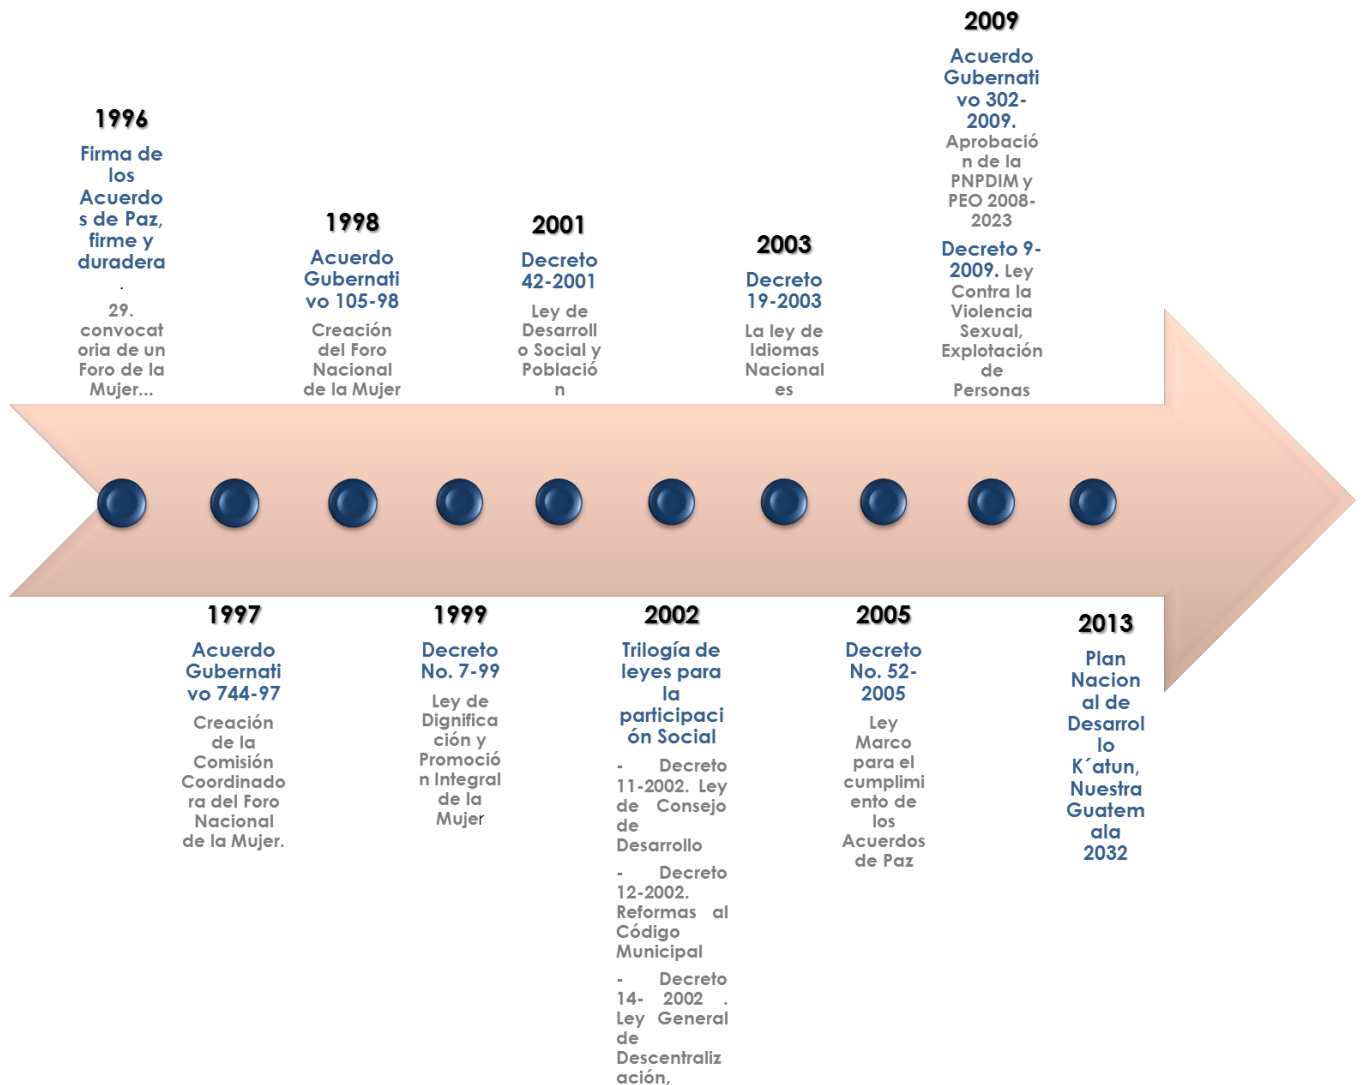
1996

Firma de los Acuerdos de Paz, firme y duradera

.

29. convocatoria de un Foro de la Mujer...

1998

Acuerdo Gubernativo 105-98

Creación del Foro Nacional de la Mujer

2001

Decreto 42-2001

Ley de Desarrollo Social y Población

2003

Decreto 19-2003

La ley de Idiomas Nacionales

2009

Acuerdo Gubernativo 302-2009.

Aprobación de la PNPDIM y PEO 2008-2023

Decreto 9-2009. Ley Contra la Violencia Sexual, Explotación de Personas

1997

Acuerdo Gubernativo 744-97

Creación de la Comisión Coordinadora del Foro Nacional de la Mujer.

1999

Decreto No. 7-99

Ley de Dignificación y Promoción Integral de la Mujer

2002

Trilogía de leyes para la participación Social

- Decreto 11-2002. Ley de Consejo de Desarrollo

- Decreto 12-2002. Reformas al Código Municipal

- Decreto 14- 2002 . Ley General de Descentralización,

2005

Decreto No. 52-2005

Ley Marco para el cumplimiento de los Acuerdos de Paz

2013

Plan Nacional de Desarrollo K´atun, Nuestra Guatemala 2032